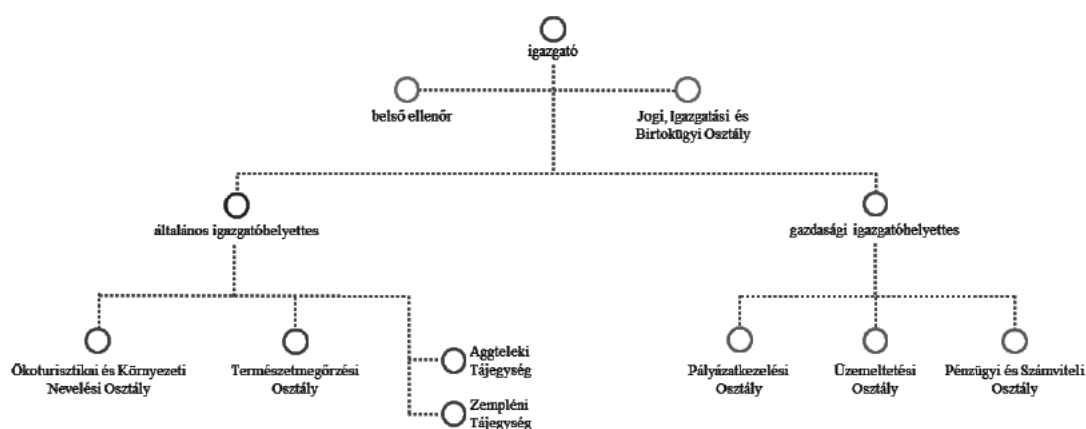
igazgató

belső ellenőr

Jogi, Igazgatási és Birtokügyi Osztály

általános igazgatóhelyettes

gazdasági igazgatóhelyettes

Ökoturisztikai és Környezeti Nevelési Osztály

Természetmegőrzési Osztály

Aggteleki Tájegység

Zempléni Tájegység

Pályázatkezelési Osztály

Üzemeltetési Osztály

Pénzügyi és Számviteli Osztály